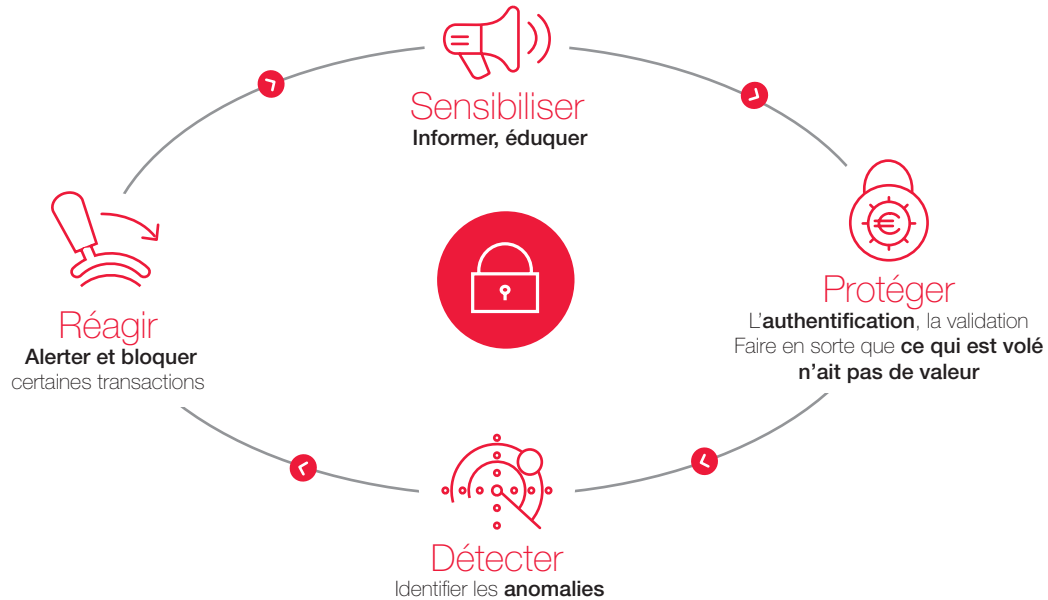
Sensibiliser
Informer, éduquer

Protéger
L'authentification, la validation
Faire en sorte que ce qui est volé n'ait pas de valeur

Détecter
Identifier les anomalies

Réagir
Alerter et bloquer
certaines transactions